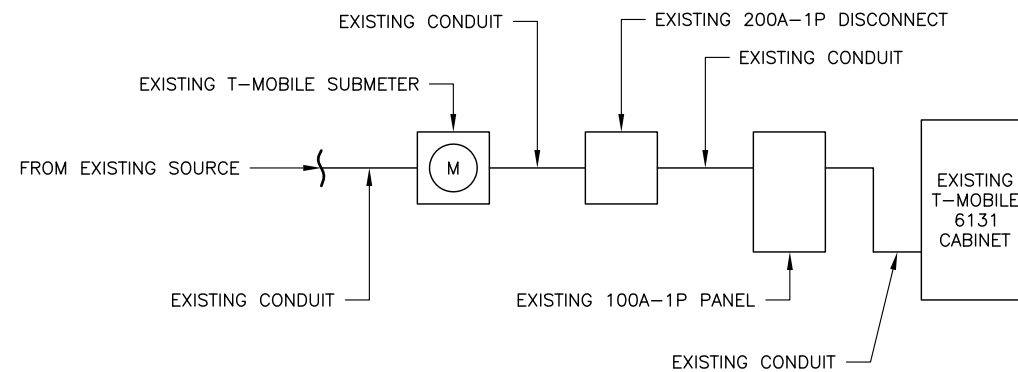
EXISTING CONDUIT

EXISTING 200A–1P DISCONNECT

EXISTING CONDUIT

EXISTING T–MOBILE SUBMETER

FROM EXISTING SOURCE

M

EXISTING T–MOBILE 6131 CABINET

EXISTING CONDUIT

EXISTING 100A–1P PANEL

EXISTING CONDUIT